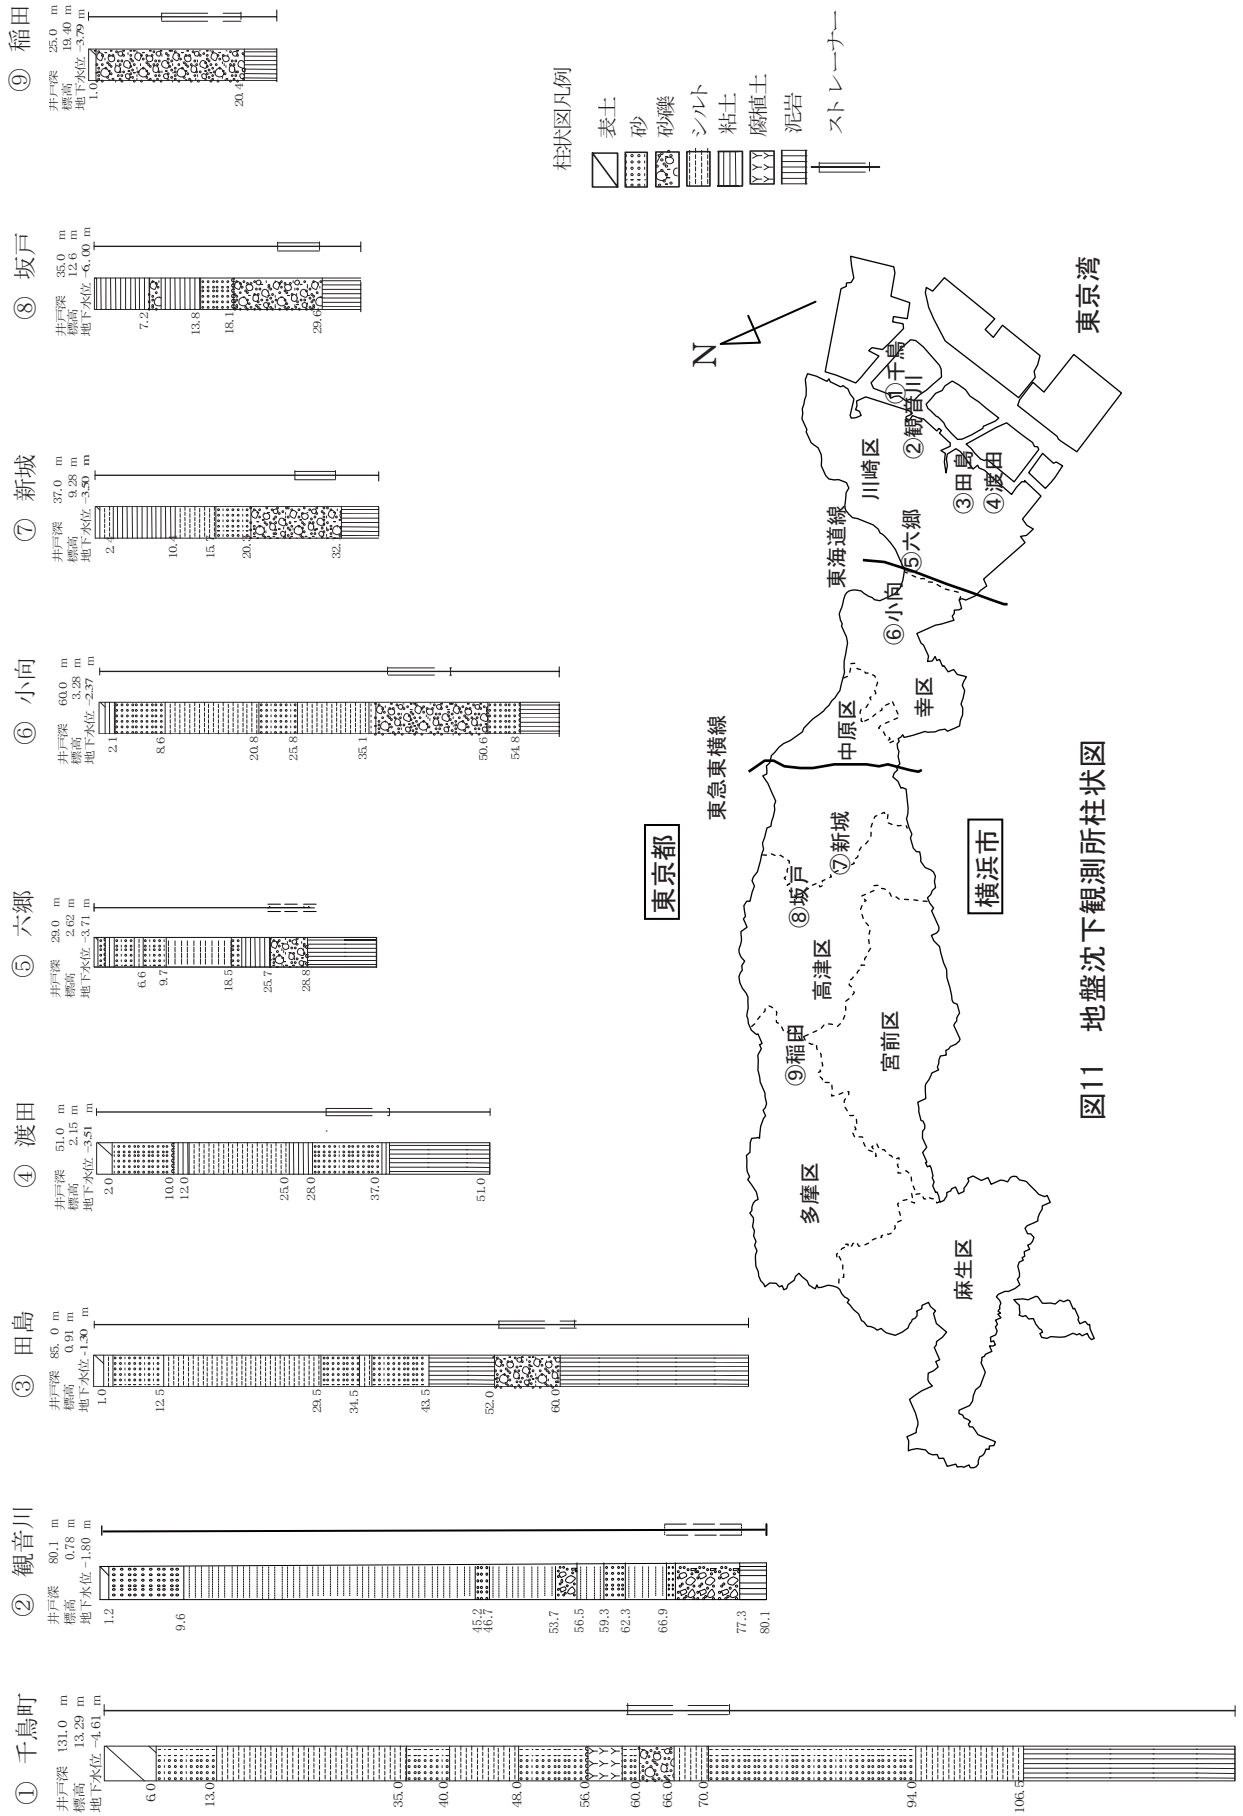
⑨ 稲田
井戸深 25.0 m
標高 19.40 m
地下水位 -3.79 m
1.0
20.4

⑧ 坂戸
井戸深 35.0 m
標高 12.6 m
地下水位 -6.00 m
7.2
13.8
18.1
29.6

⑦ 新城
井戸深 37.0 m
標高 9.28 m
地下水位 -3.50 m
2.4
10.4
15.7
20.4
32.

⑥ 小向
井戸深 60.0 m
標高 3.28 m
地下水位 -2.37 m
2.1
8.6
20.8
25.8
35.1
50.6
54.8

⑤ 六郷
井戸深 29.0 m
標高 2.62 m
地下水位 -3.71 m
6.6
9.7
18.5
25.7
28.8

④ 渡田
井戸深 51.0 m
標高 2.15 m
地下水位 -3.51 m
2.0
10.0
12.0
25.0
28.0
37.0
51.0

③ 田島
井戸深 85.0 m
標高 0.91 m
地下水位 -1.30 m
1.0
12.5
29.5
34.5
43.5
52.0
60.0

② 観音川
井戸深 80.1 m
標高 0.78 m
地下水位 -1.80 m
1.2
9.6
45.2
46.7
53.7
56.5
59.3
62.3
66.9
77.3
80.1

① 千鳥町
井戸深 131.0 m
標高 13.29 m
地下水位 -4.61 m
6.0
13.0
35.0
40.0
48.0
56.0
60.0
66.0
70.0
94.0
106.5

柱状図凡例
表土
砂
砂礫
シルト
粘土
腐植土
泥岩
ストレーナー

N
東京湾
①千鳥
②観音川
川崎区
③田島
④渡田
⑤六郷
東海道線
⑥小向
幸区
中原区
東急東横線
東京都
⑦新城
⑧坂戸
横浜市
高津区
⑨稲田
宮前区
多摩区
麻生区

図11 地盤沈下観測所柱状図